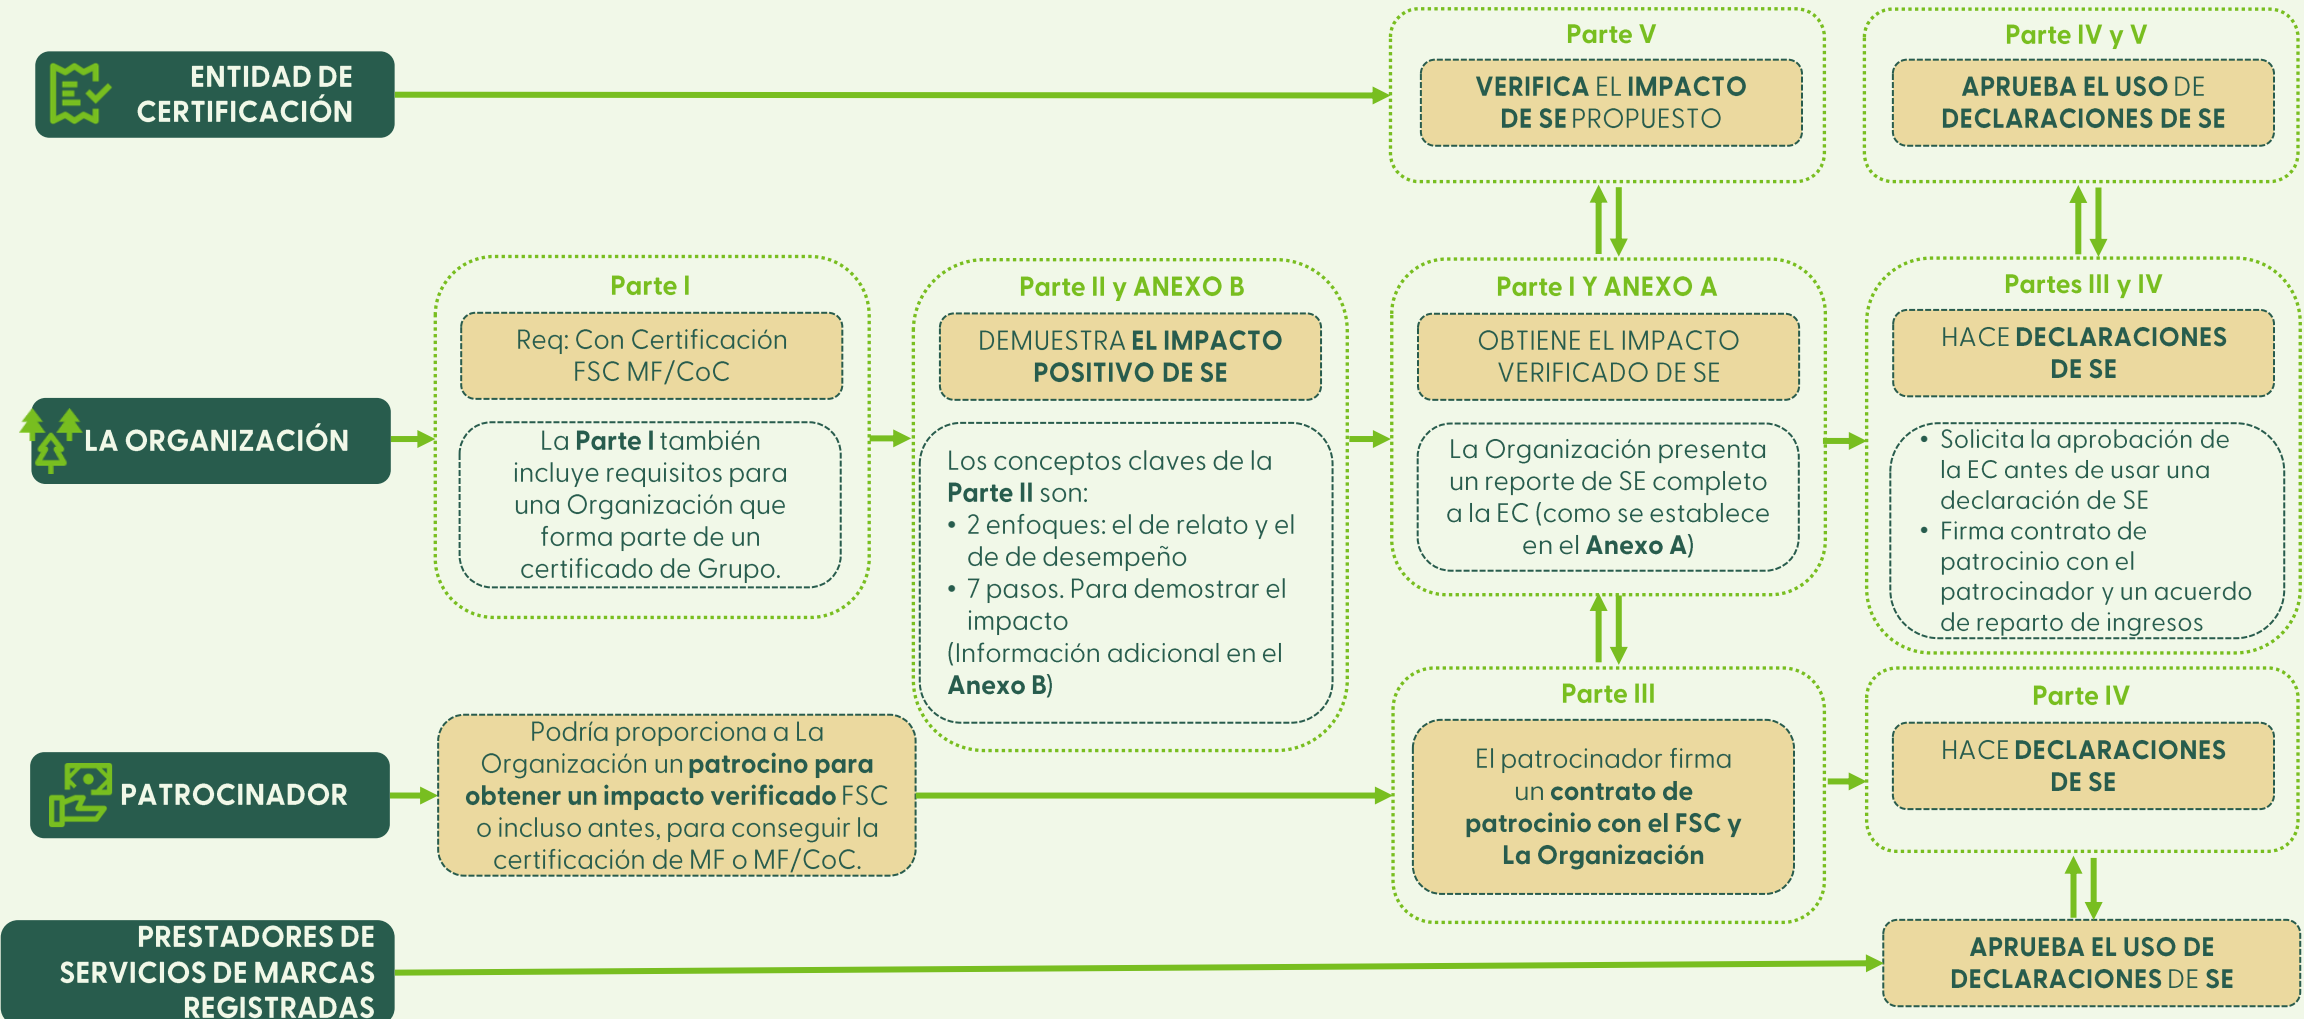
ENTIDAD DE CERTIFICACIÓN

Parte V
VERIFICA EL IMPACTO DE SE PROPUESTO

Parte IV y V
APRUEBA EL USO DE DECLARACIONES DE SE

LA ORGANIZACIÓN

Parte I
Req: Con Certificación FSC MF/CoC

La Parte I también incluye requisitos para una Organización que forma parte de un certificado de Grupo.

Parte II y ANEXO B
DEMUESTRA EL IMPACTO POSITIVO DE SE

Los conceptos claves de la Parte II son:
• 2 enfoques: el de relato y el de de desempeño
• 7 pasos. Para demostrar el impacto
(Información adicional en el Anexo B)

Parte I Y ANEXO A
OBTIENE EL IMPACTO VERIFICADO DE SE

La Organización presenta un reporte de SE completo a la EC (como se establece en el Anexo A)

Partes III y IV
HACE DECLARACIONES DE SE

• Solicita la aprobación de la EC antes de usar una declaración de SE
• Firma contrato de patrocinio con el patrocinador y un acuerdo de reparto de ingresos

PATROCINADOR

Podría proporciona a La Organización un patrocino para obtener un impacto verificado FSC o incluso antes, para conseguir la certificación de MF o MF/CoC.

Parte III
El patrocinador firma un contrato de patrocinio con el FSC y La Organización

Parte IV
HACE DECLARACIONES DE SE

PRESTADORES DE SERVICIOS DE MARCAS REGISTRADAS

APRUEBA EL USO DE DECLARACIONES DE SE